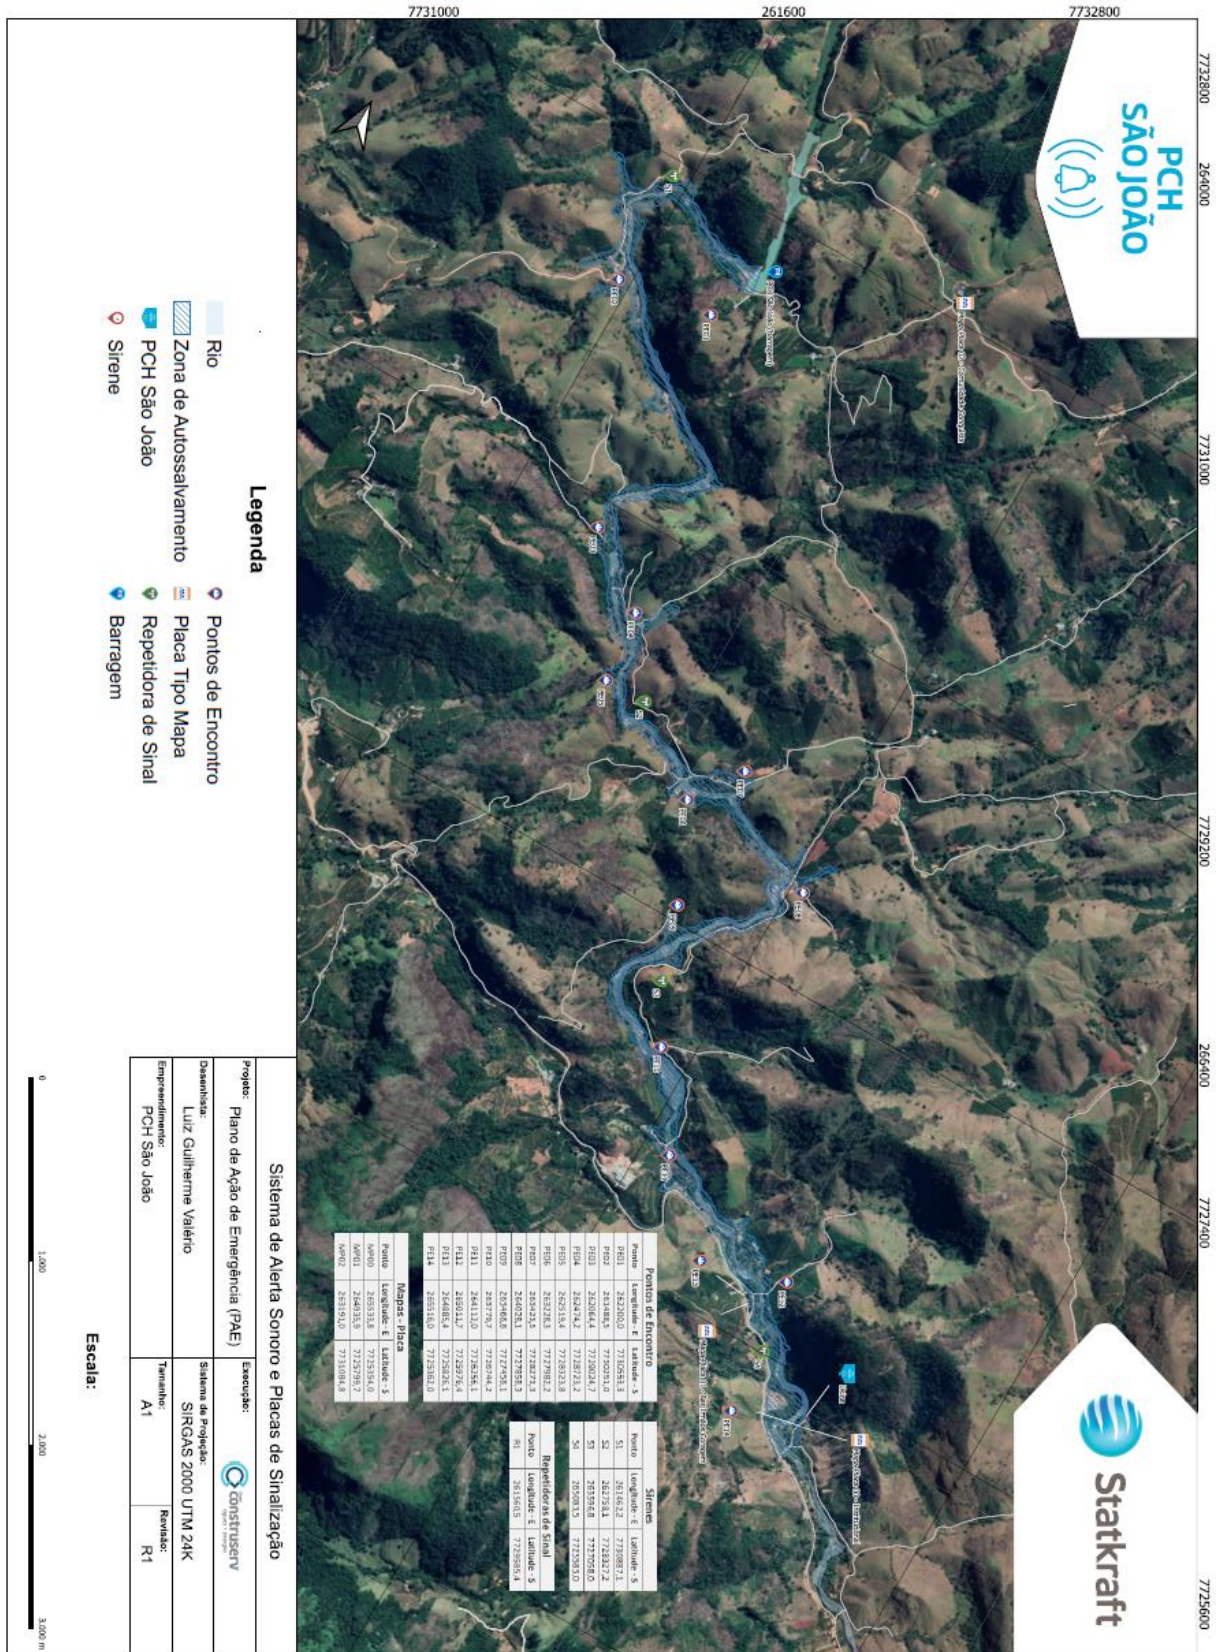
7731000 261600 7732800

7732800 264000 7731000 7729200 266400 7727400 7725600

PCH
SÃO JOÃO

Statkraft

Legenda

Rio
Zona de Autossalvamento
PCH São João
Sirene

Pontos de Encontro
Placa Tipo Mapa
Repetidora de Sinal
Barragem

Sistema de Alerta Sonoro e Placas de Sinalização

Projeto:
Plano de Ação de Emergência (PAE)

Execução:
construserv

Desenhista:
Luiz Guilherme Valério

Sistema de Projeção:
SIRGAS 2000 UTM 24K

Empreendimento:
PCH São João

Tamanho:
A1

Revisão:
R1

Escala:

0 1.000 2.000 3.000 m

Pontos de Encontro

| Ponto | Longitude - E | Latitude - S |
|---|---|---|
| PE01 | 262200,0 | 7730583,3 |
| PE02 | 261485,5 | 7730251,0 |
| PE03 | 262644,4 | 7729024,7 |
| PE04 | 262474,2 | 7728723,2 |
| PE05 | 262519,4 | 7728323,8 |
| PE06 | 263226,3 | 7727982,2 |
| PE07 | 263423,5 | 7728273,3 |
| PE08 | 264028,1 | 7727853,3 |
| PE09 | 263468,8 | 7727456,1 |
| PE10 | 263776,7 | 7726744,2 |
| PE11 | 264112,0 | 7726356,1 |
| PE12 | 265024,7 | 7725976,4 |
| PE13 | 264885,4 | 7725826,1 |
| PE14 | 265516,0 | 7725362,0 |

Mapas - Placa

| Ponto | Longitude - E | Latitude - S |
|---|---|---|
| MP00 | 265331,8 | 7725354,0 |
| MP01 | 264935,9 | 7725795,7 |
| MP02 | 263191,0 | 7731084,8 |

Sirenes

| Ponto | Longitude - E | Latitude - S |
|---|---|---|
| S1 | 261362,2 | 7730887,1 |
| S2 | 262758,1 | 7728327,2 |
| S3 | 263594,8 | 7727058,0 |
| S4 | 265083,5 | 7725983,0 |

Repetidora de Sinal

| Ponto | Longitude - E | Latitude - S |
|---|---|---|
| R1 | 261366,5 | 7729585,4 |